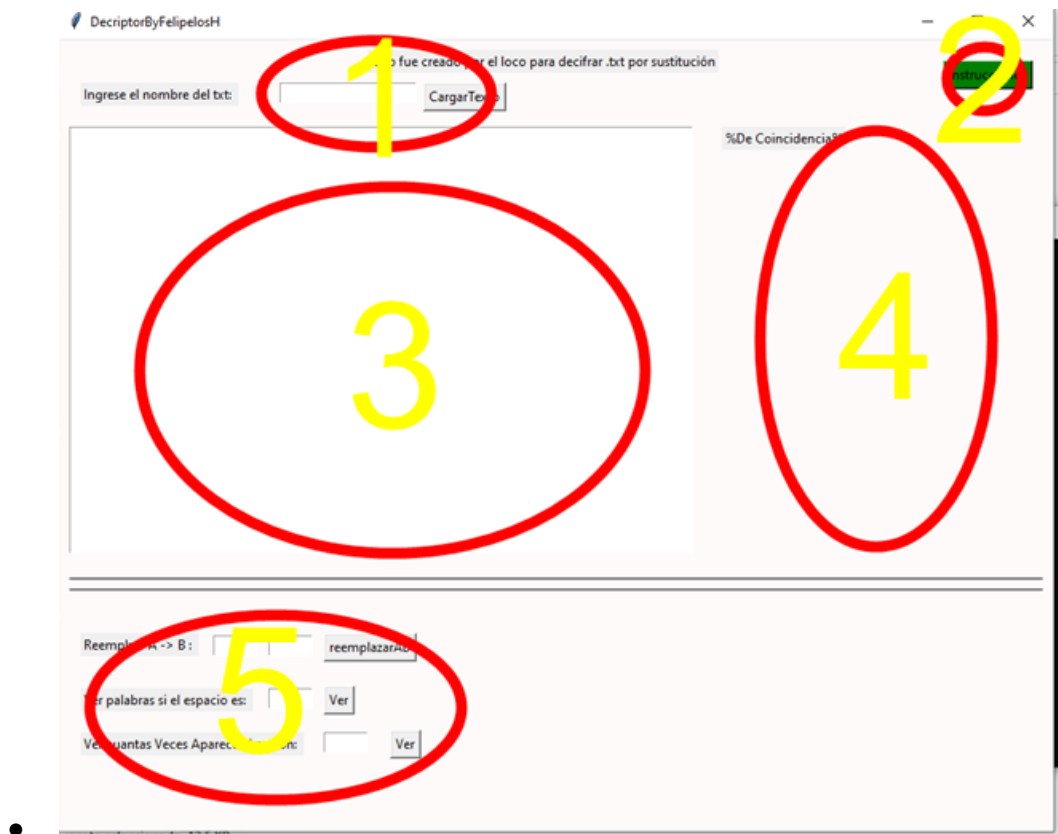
DecriptorByFelipelosH

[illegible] fue creado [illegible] el loco para decifrar .txt por sustitución

Instruc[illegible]

Ingrese el nombre del txt:

CargarTe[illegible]

%De Coincidencia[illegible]

1

2

3

4

5

Reempl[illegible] A -> B :

reemplazarA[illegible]

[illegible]r palabras si el espacio es:

Ver

Ve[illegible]uantas Veces Aparec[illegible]:

Ver